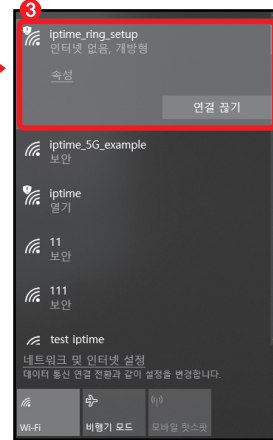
3

iptime_ring_setup
인터넷 없음, 개방형

속성

연결 끊기

iptime_5G_example
보안

iptime
열기

11
보안

111
보안

test iptime

네트워크 및 인터넷 설정
테이터 통신 연결 전환과 같이 설정을 변경합니다.

Wi-Fi

비행기 모드

모바일 핫스팟